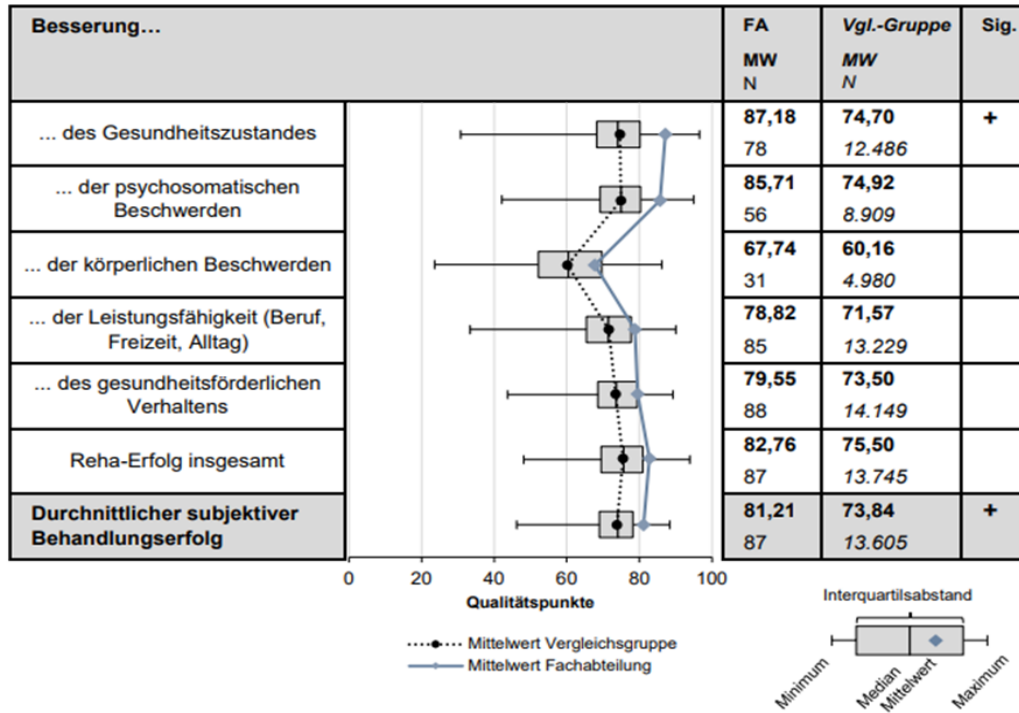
| Besserung… | | FA MW N | Vgl.-Gruppe MW N | Sig. |
|---|---|---|---|---|
| ... des Gesundheitszustandes | | 87,18 78 | 74,70 12.486 | + |
| ... der psychosomatischen Beschwerden | | 85,71 56 | 74,92 8.909 | |
| ... der körperlichen Beschwerden | | 67,74 31 | 60,16 4.980 | |
| ... der Leistungsfähigkeit (Beruf, Freizeit, Alltag) | | 78,82 85 | 71,57 13.229 | |
| ... des gesundheitsförderlichen Verhaltens | | 79,55 88 | 73,50 14.149 | |
| Reha-Erfolg insgesamt | | 82,76 87 | 75,50 13.745 | |
| Durchnittlicher subjektiver Behandlungserfolg | | 81,21 87 | 73,84 13.605 | + |

0 20 40 60 80 100
Qualitätspunkte

Mittelwert Vergleichsgruppe
Mittelwert Fachabteilung

Interquartilsabstand
Minimum
Median
Mittelwert
Maximum